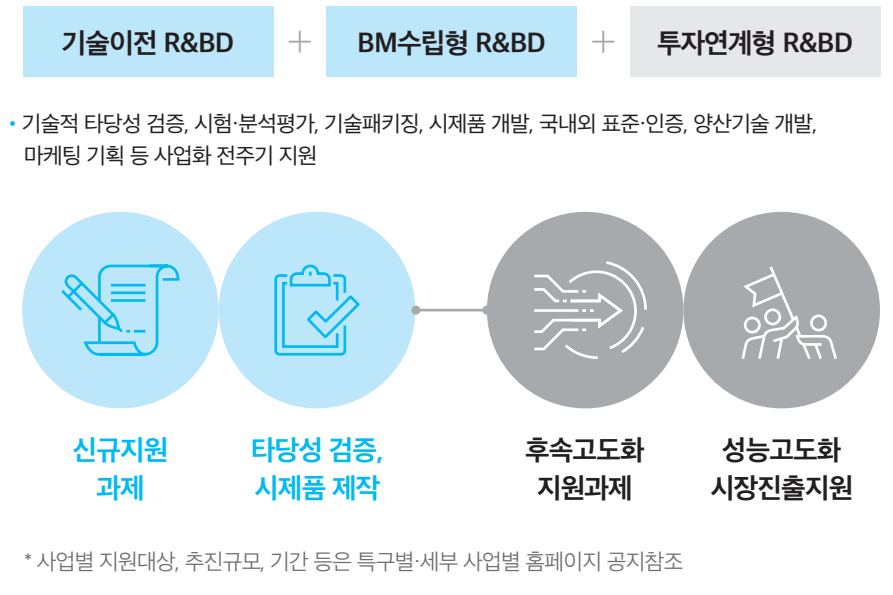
기술이전 R&BD + BM수립형 R&BD + 투자연계형 R&BD

• 기술적 타당성 검증, 시험·분석평가, 기술패키징, 시제품 개발, 국내외 표준·인증, 양산기술 개발, 마케팅 기획 등 사업화 전주기 지원

신규지원 과제

타당성 검증, 시제품 제작

후속고도화 지원과제

성능고도화 시장진출지원

* 사업별 지원대상, 추진규모, 기간 등은 특구별·세부 사업별 홈페이지 공지참조